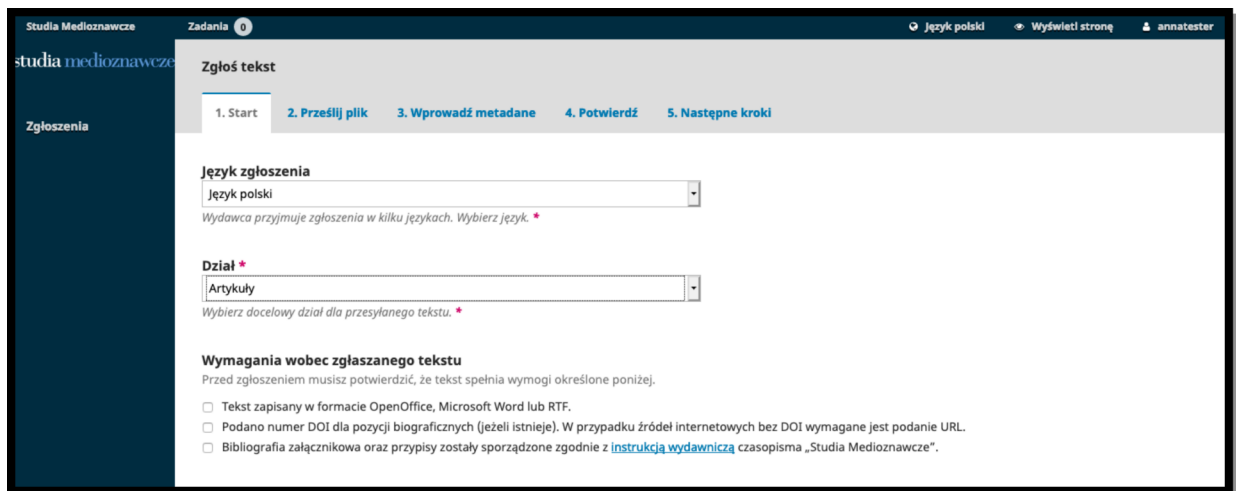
Studia Medioznawcze Zadania 0 Język polski Wyświetl stronę annatester

studia medioznawcze

Zgłoszenia

Zgłoś tekst

1. Start 2. Prześlij plik 3. Wprowadź metadane 4. Potwierdź 5. Następne kroki

Język zgłoszenia

Język polski

Wydawca przyjmuje zgłoszenia w kilku językach. Wybierz język. *

Dział *

Artykuły

Wybierz docelowy dział dla przesyłanego tekstu. *

Wymagania wobec zgłaszanego tekstu

Przed zgłoszeniem musisz potwierdzić, że tekst spełnia wymogi określone poniżej.

Tekst zapisany w formacie OpenOffice, Microsoft Word lub RTF.

Podano numer DOI dla pozycji biograficznych (jeżeli istnieje). W przypadku źródeł internetowych bez DOI wymagane jest podanie URL.

Bibliografia załącznikowa oraz przypisy zostały sporządzone zgodnie z instrukcją wydawniczą czasopisma „Studia Medioznawcze".